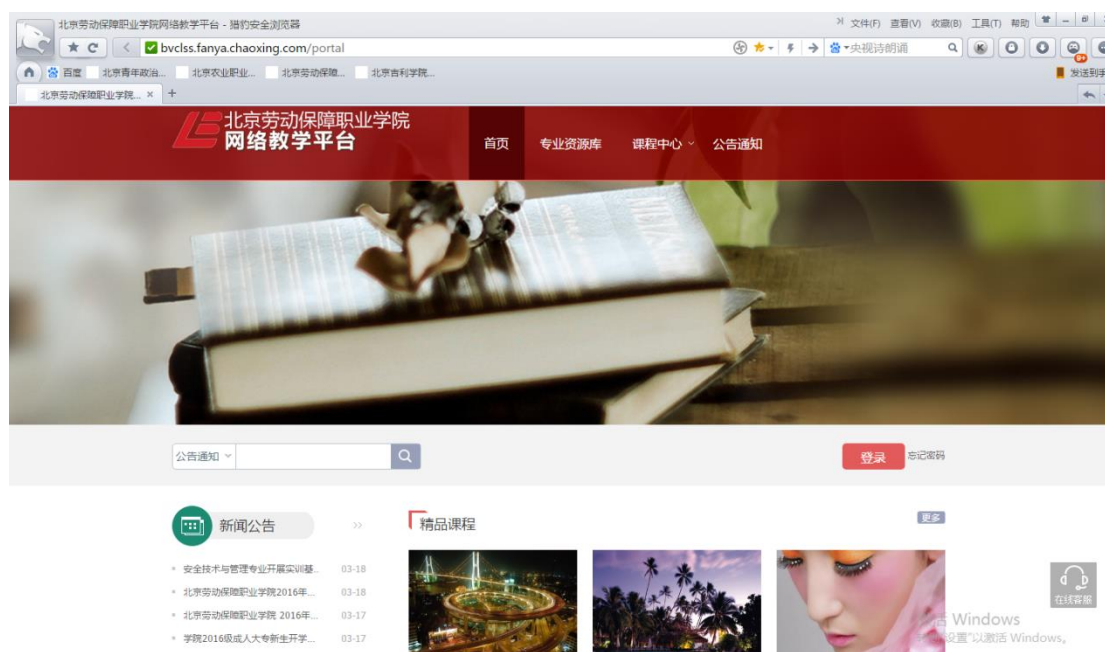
北京劳动保障职业学院网络教学平台 - 猎豹安全浏览器

文件(F) 查看(V) 收藏(B) 工具(T) 帮助

bvclss.fanya.chaoxing.com/portal

央视诗朗诵

百度 北京青年政治... 北京农业职业... 北京劳动保障... 北京吉利学院...

发送到手

北京劳动保障职业学院... ×

北京劳动保障职业学院
网络教学平台

首页 专业资源库 课程中心 公告通知

公告通知

登录 忘记密码

新闻公告

安全技术与管理专业开展实训基... 03-18
北京劳动保障职业学院2016年... 03-18
北京劳动保障职业学院 2016年... 03-17
学院2016级成人大专新生开学... 03-17

精品课程

更多

在线客服

Windows
设置"以激活 Windows。